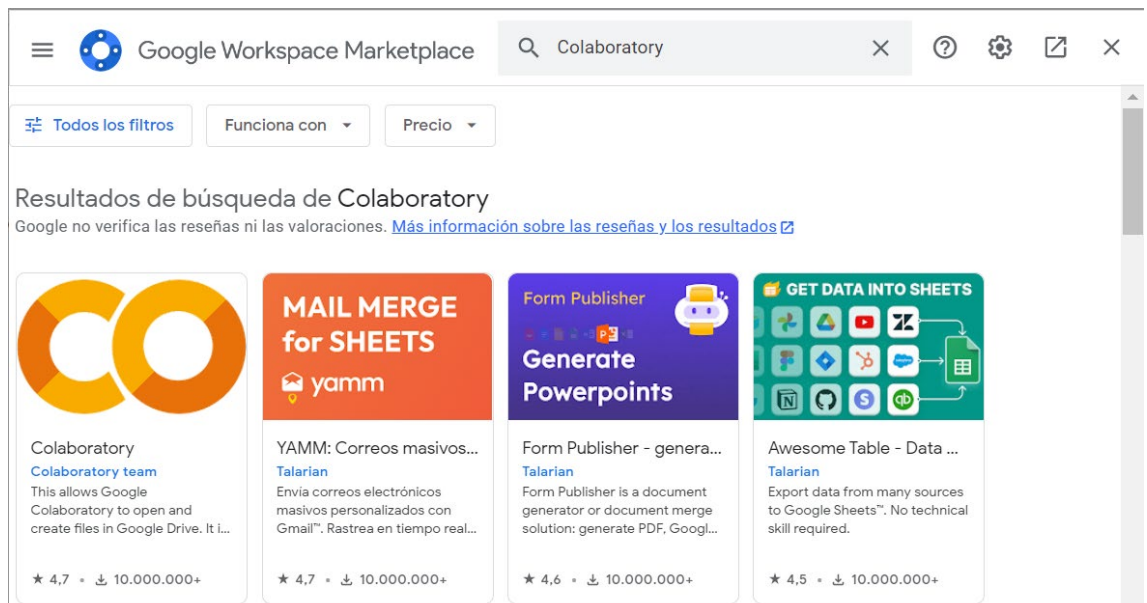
Google Workspace Marketplace

Colaboratory

Todos los filtros

Funciona con

Precio

Resultados de búsqueda de Colaboratory

Google no verifica las reseñas ni las valoraciones. Más información sobre las reseñas y los resultados

Colaboratory
Colaboratory team
This allows Google Colaboratory to open and create files in Google Drive. It i...
★ 4,7 • 10.000.000+

MAIL MERGE for SHEETS
yamm
YAMM: Correos masivos...
Talarian
Envía correos electrónicos masivos personalizados con Gmail™. Rastrea en tiempo real...
★ 4,7 • 10.000.000+

Form Publisher
Generate Powerpoints
Form Publisher - genera...
Talarian
Form Publisher is a document generator or document merge solution: generate PDF, Googl...
★ 4,6 • 10.000.000+

GET DATA INTO SHEETS
Awesome Table - Data ...
Talarian
Export data from many sources to Google Sheets™. No technical skill required.
★ 4,5 • 10.000.000+